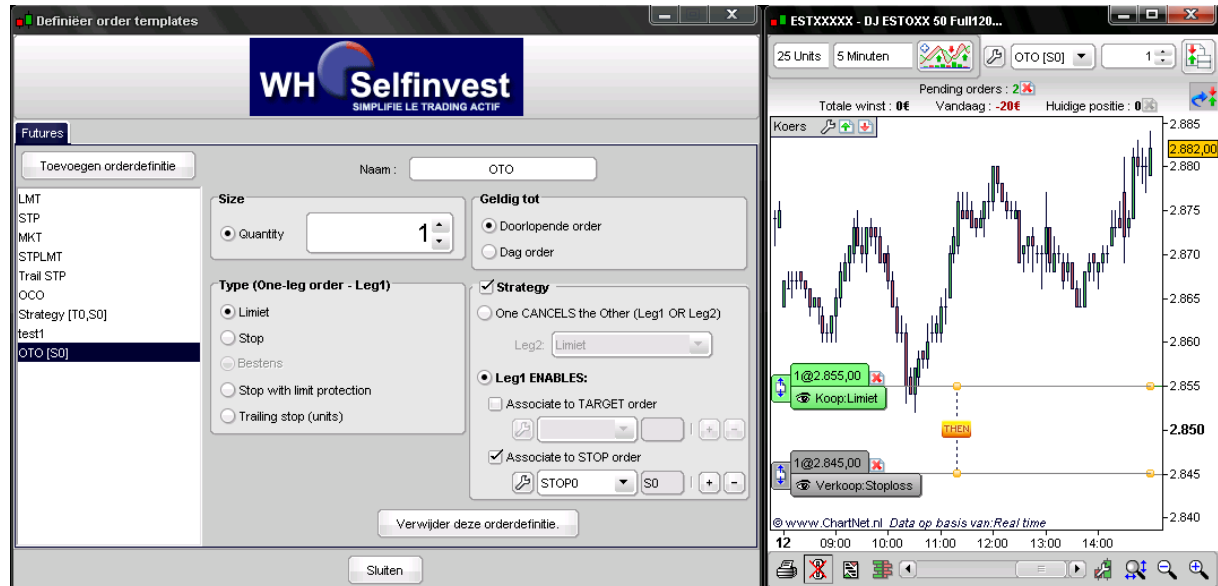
Definiëer order templates

WH Selfinvest
SIMPLIFIE LE TRADING ACTIF

Futures

Toevoegen orderdefinitie

LMT
STP
MKT
STPLMT
Trail STP
OCO
Strategy [T0,S0]
test1
OTO [S0]

Naam : OTO

Size
Quantity 1

Geldig tot
Doorlopende order
Dag order

Type (One-leg order - Leg1)
Limiet
Stop
Bestens
Stop with limit protection
Trailing stop (units)

Strategy
One CANCELS the Other (Leg1 OR Leg2)
Leg2: Limiet
Leg1 ENABLES:
Associate to TARGET order
Associate to STOP order
STOP0 S0

Verwijder deze orderdefinitie.

Sluiten

ESTXXXXX - DJ ESTOXX 50 Full120...

25 Units 5 Minuten OTO [S0] 1

Pending orders : 2
Totale winst : 0€ Vandaag : -20€ Huidige positie : 0

Koers

2.885
2.882,00
2.880
2.875
2.870
2.865
2.860
2.855
2.850
2.845
2.840

1@2.855,00
Koop:Limiet
THEN
1@2.845,00
Verkoop:Stoploss

© www.ChartNet.nl Data op basis van:Real time

12 09:00 10:00 11:00 12:00 13:00 14:00